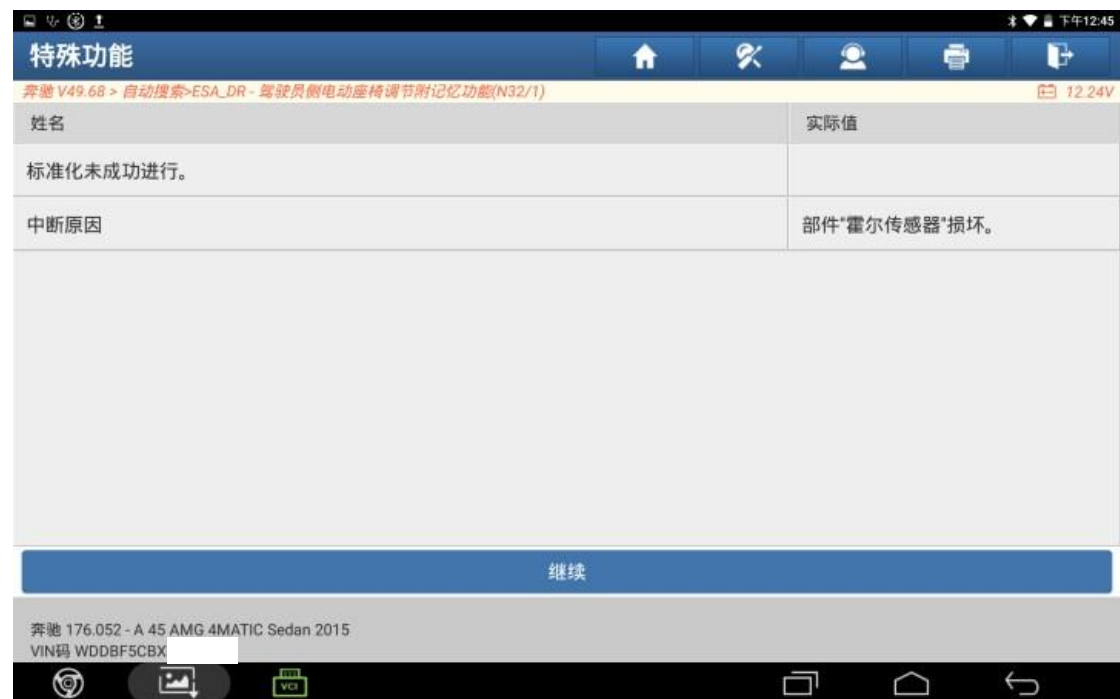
下午12:45

特殊功能

奔驰 V49.68 > 自动搜索>ESA_DR - 驾驶员侧电动座椅调节附记忆功能(N32/1)

12.24V

| 姓名 | 实际值 |
|---|---|
| 标准化未成功进行。 | |
| 中断原因 | 部件"霍尔传感器"损坏。 |

继续

奔驰 176.052 - A 45 AMG 4MATIC Sedan 2015
VIN码 WDDBF5CBX

VCI